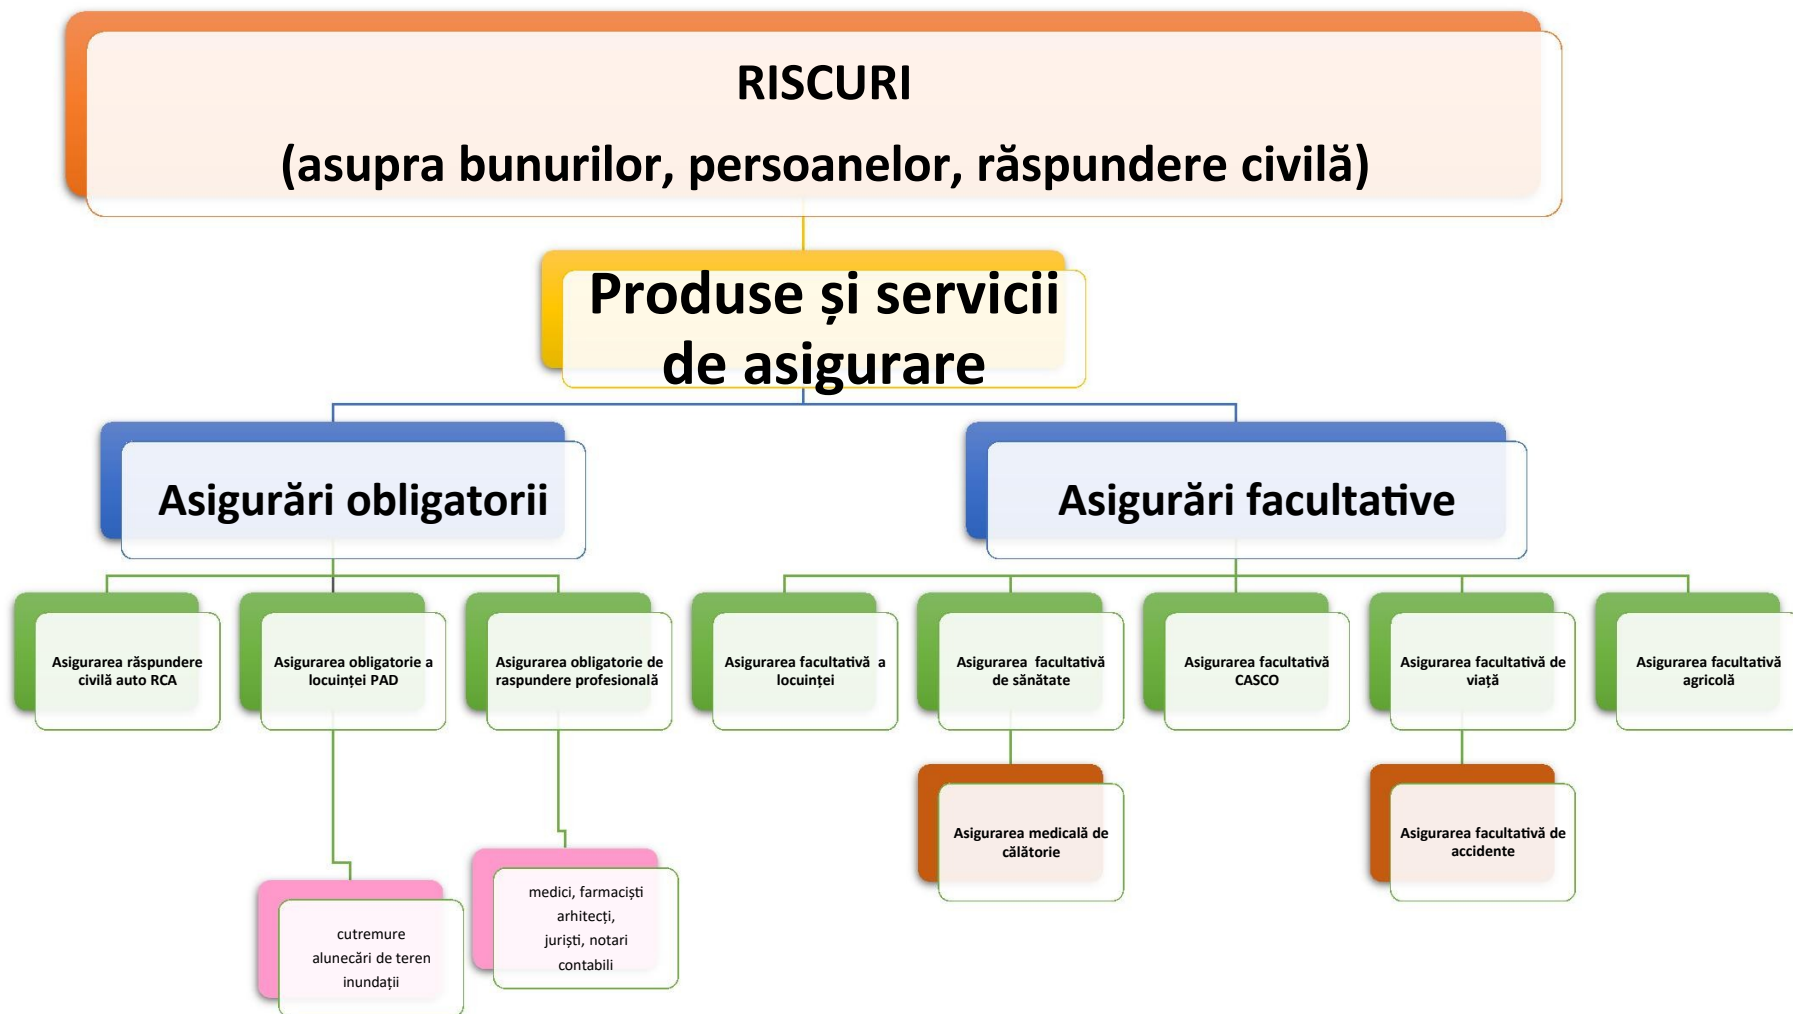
RISCURI
(asupra bunurilor, persoanelor, răspundere civilă)

Produse și servicii de asigurare

Asigurări obligatorii

Asigurări facultative

Asigurarea răspundere civilă auto RCA

Asigurarea obligatorie a locuinței PAD

Asigurarea obligatorie de raspundere profesională

Asigurarea facultativă a locuinței

Asigurarea facultativă de sănătate

Asigurarea facultativă CASCO

Asigurarea facultativă de viață

Asigurarea facultativă agricolă

Asigurarea medicală de călătorie

Asigurarea facultativă de accidente

cutremure
alunecări de teren
inundații

medici, farmaciști
arhitecți,
juriști, notari
contabili